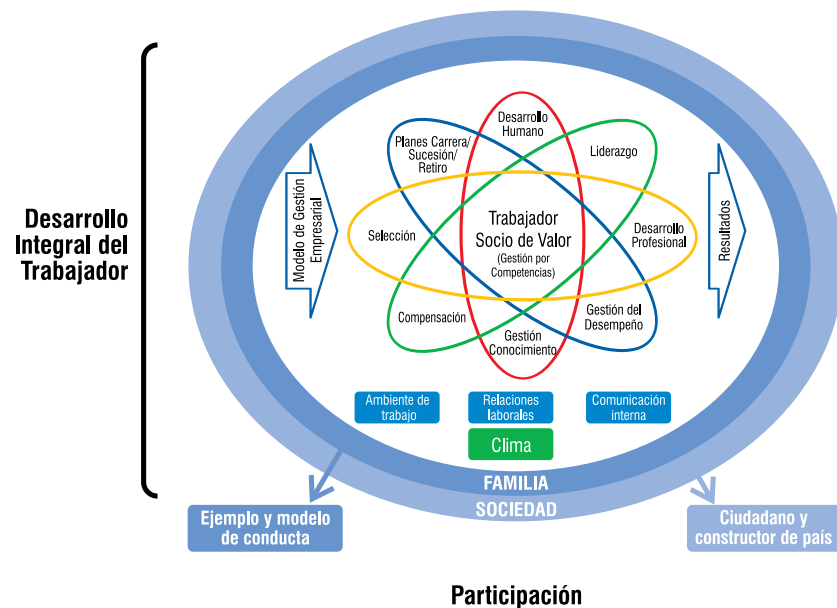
Desarrollo Integral del Trabajador

Modelo de Gestión Empresarial

Planes Carrera/ Sucesión/ Retiro

Desarrollo Humano

Liderazgo

Selección

Trabajador Socio de Valor (Gestión por Competencias)

Desarrollo Profesional

Compensación

Gestión Conocimiento

Gestión del Desempeño

Resultados

Ambiente de trabajo

Relaciones laborales

Comunicación interna

Clima

FAMILIA

SOCIEDAD

Ejemplo y modelo de conducta

Ciudadano y constructor de país

Participación